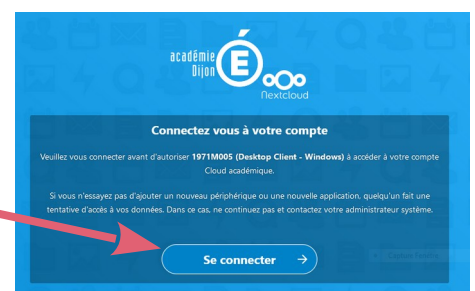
académie Dijon É

Nextcloud

Connectez vous à votre compte

Veuillez vous connecter avant d'autoriser **1971M005 (Desktop Client - Windows)** à accéder à votre compte Cloud académique.

Si vous n'essayez pas d'ajouter un nouveau périphérique ou une nouvelle application, quelqu'un fait une tentative d'accès à vos données. Dans ce cas, ne continuez pas et contactez votre administrateur système.

Se connecter →